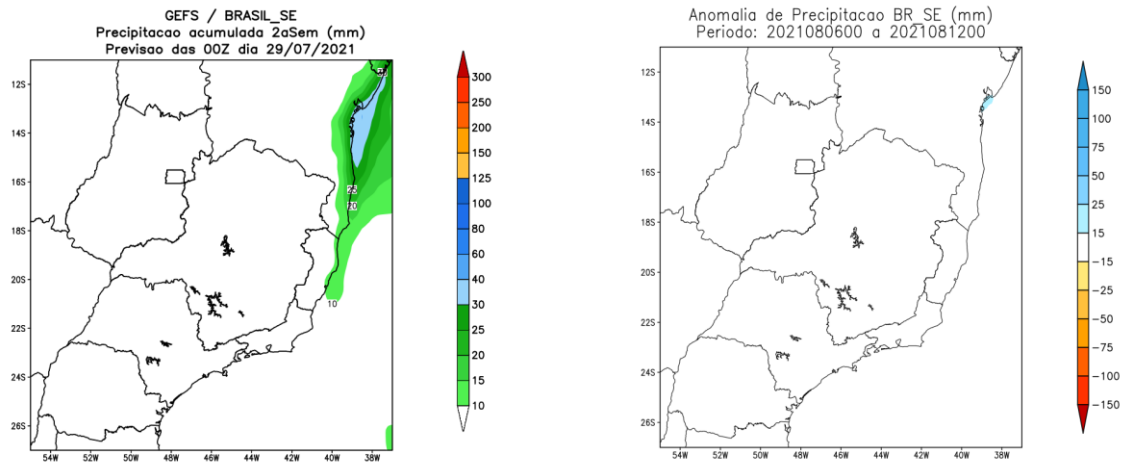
GEFS / BRASIL_SE
Precipitacao acumulada 2aSem (mm)
Previsao das 00Z dia 29/07/2021

12S
14S
16S
18S
20S
22S
24S
26S
54W 52W 50W 48W 46W 44W 42W 40W 38W

25
20
10

300
250
200
150
125
100
80
60
40
30
25
20
15
10

Anomalia de Precipitacao BR_SE (mm)
Periodo: 2021080600 a 2021081200

12S
14S
16S
18S
20S
22S
24S
26S
54W 52W 50W 48W 46W 44W 42W 40W 38W

150
100
75
50
25
15
-15
-25
-50
-75
-100
-150